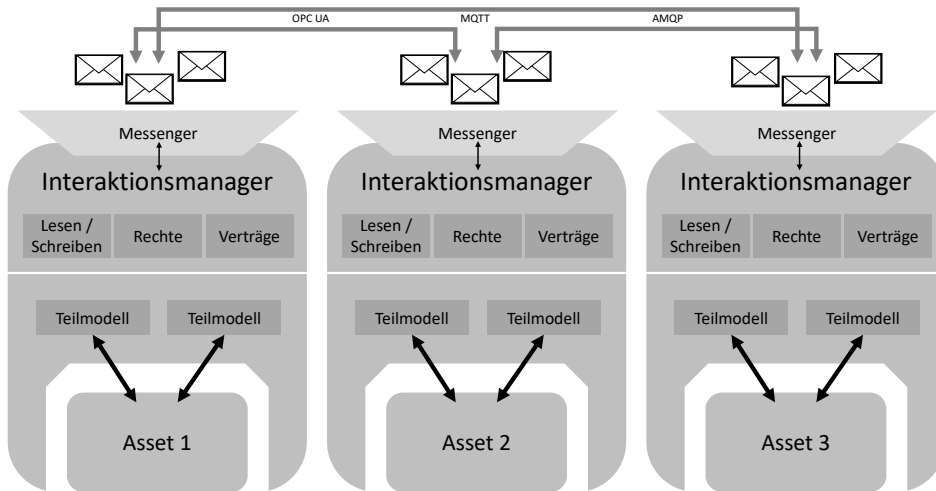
OPC UA
MQTT
AMQP

Messenger
Interaktionsmanager
Lesen / Schreiben
Rechte
Verträge
Teilmodell
Teilmodell
Asset 1

Messenger
Interaktionsmanager
Lesen / Schreiben
Rechte
Verträge
Teilmodell
Teilmodell
Asset 2

Messenger
Interaktionsmanager
Lesen / Schreiben
Rechte
Verträge
Teilmodell
Teilmodell
Asset 3